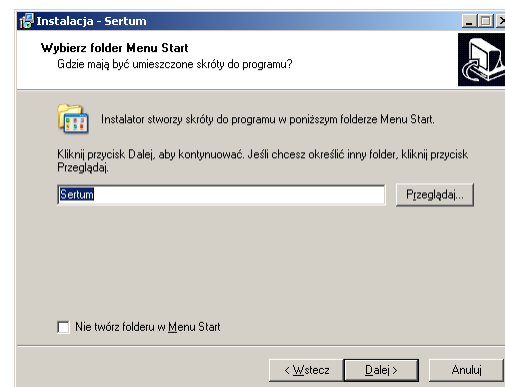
Instalacja - Sertum

Wybierz folder Menu Start
Gdzie mają być umieszczone skróty do programu?

Instalator stworzy skróty do programu w poniższym folderze Menu Start.

Kliknij przycisk Dalej, aby kontynuować. Jeśli chcesz określić inny folder, kliknij przycisk Przeglądaj.

Sertum

Przeglądaj...

Nie twórz folderu w Menu Start

< Wstecz

Dalej >

Anuluj